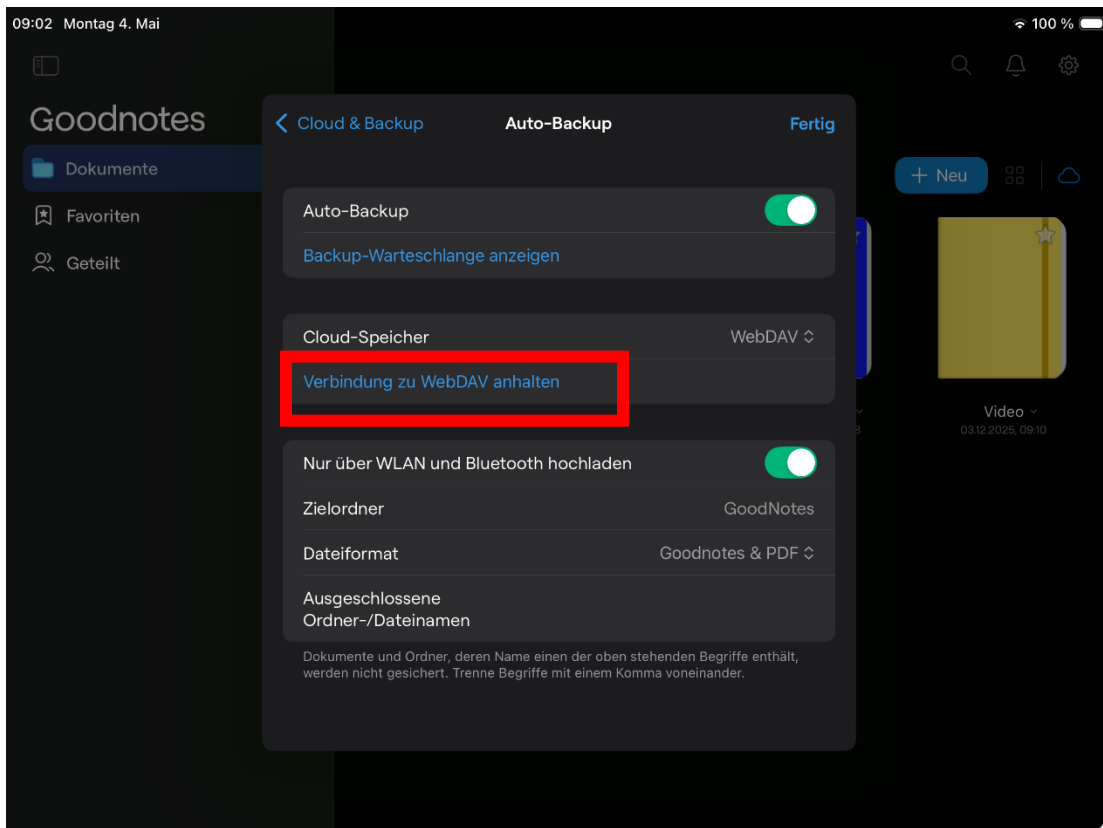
09:02 Montag 4. Mai

100 %

Goodnotes

Dokumente

Favoriten

Geteilt

+ Neu

Video
03.12.2025, 09:10

Cloud & Backup

Auto-Backup

Fertig

Auto-Backup

Backup-Warteschlange anzeigen

Cloud-Speicher

WebDAV

Verbindung zu WebDAV anhalten

Nur über WLAN und Bluetooth hochladen

Zielordner

GoodNotes

Dateiformat

Goodnotes & PDF

Ausgeschlossene Ordner-/Dateinamen

Dokumente und Ordner, deren Name einen der oben stehenden Begriffe enthält, werden nicht gesichert. Trenne Begriffe mit einem Komma voneinander.